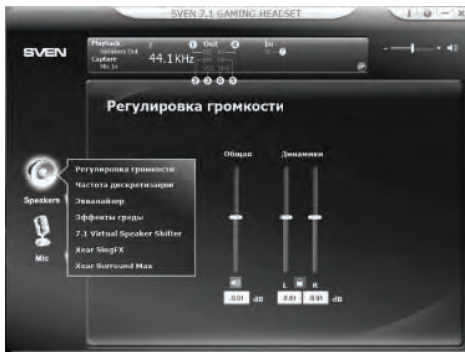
SVEN 7.1 GAMING HEADSET

SVEN

Playback
Speakers Out
Capture
Mic In

44.1 KHz

Out

In

Регулировка громкости

Регулировка громкости
Частота дискретизации
Эквалайзер
Эффекты среды
7.1 Virtual Speaker Shifter
Xear SingFX
Xear Surround Max

Speakers

Mic

Общая

Динамики

L R

0.00 dB

0.00 0.00 dB